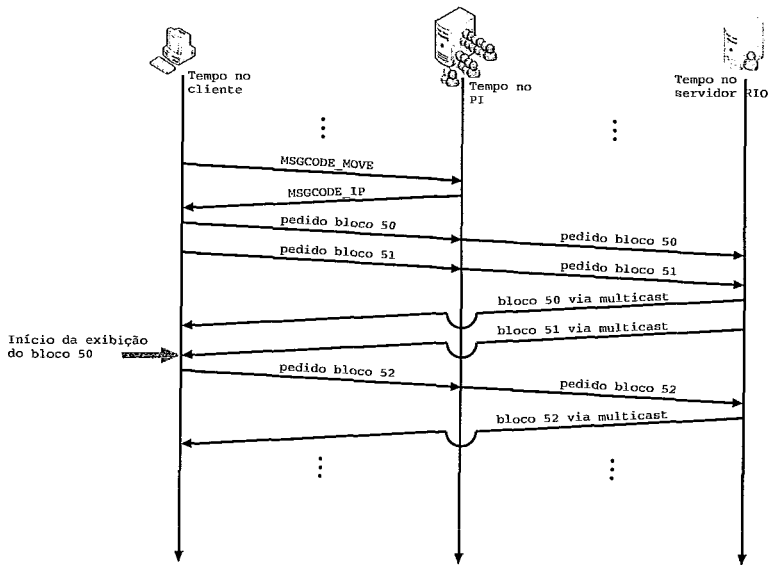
Tempo no cliente

Tempo no PI

Tempo no servidor RIO

MSGCODE_MOVE

MSGCODE_IP

pedido bloco 50

pedido bloco 50

pedido bloco 51

pedido bloco 51

bloco 50 via multicast

bloco 51 via multicast

Início da exibição do bloco 50

pedido bloco 52

pedido bloco 52

bloco 52 via multicast